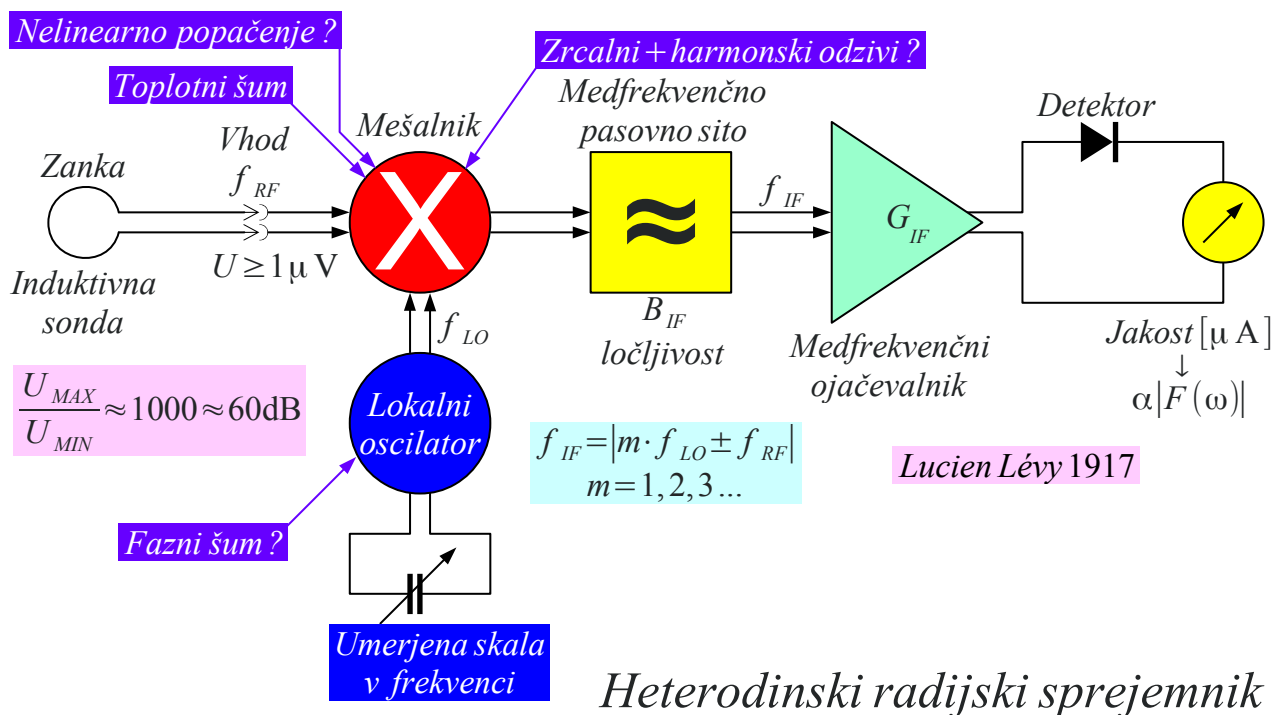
Nelinearno popačenje ?

Toplotni šum

Zrcalni + harmonski odzivi ?

Mešalnik

Medfrekvenčno pasovno sito

Detektor

Vhod

$f_{RF}$

Zanka

$f_{IF}$

$G_{IF}$

$U \geq 1 \mu V$

Induktivna sonda

$f_{LO}$

$B_{IF}$

ločljivost

Medfrekvenčni ojačevalnik

Jakost $[\mu A]$

$\downarrow$

$\alpha |F(\omega)|$

$\frac{U_{MAX}}{U_{MIN}} \approx 1000 \approx 60dB$

Lokalni oscilator

$f_{IF} = |m \cdot f_{LO} \pm f_{RF}|$

$m = 1, 2, 3 ...$

Lucien Lévy 1917

Fazni šum ?

Umerjena skala v frekvenci

Heterodinski radijski sprejemnik